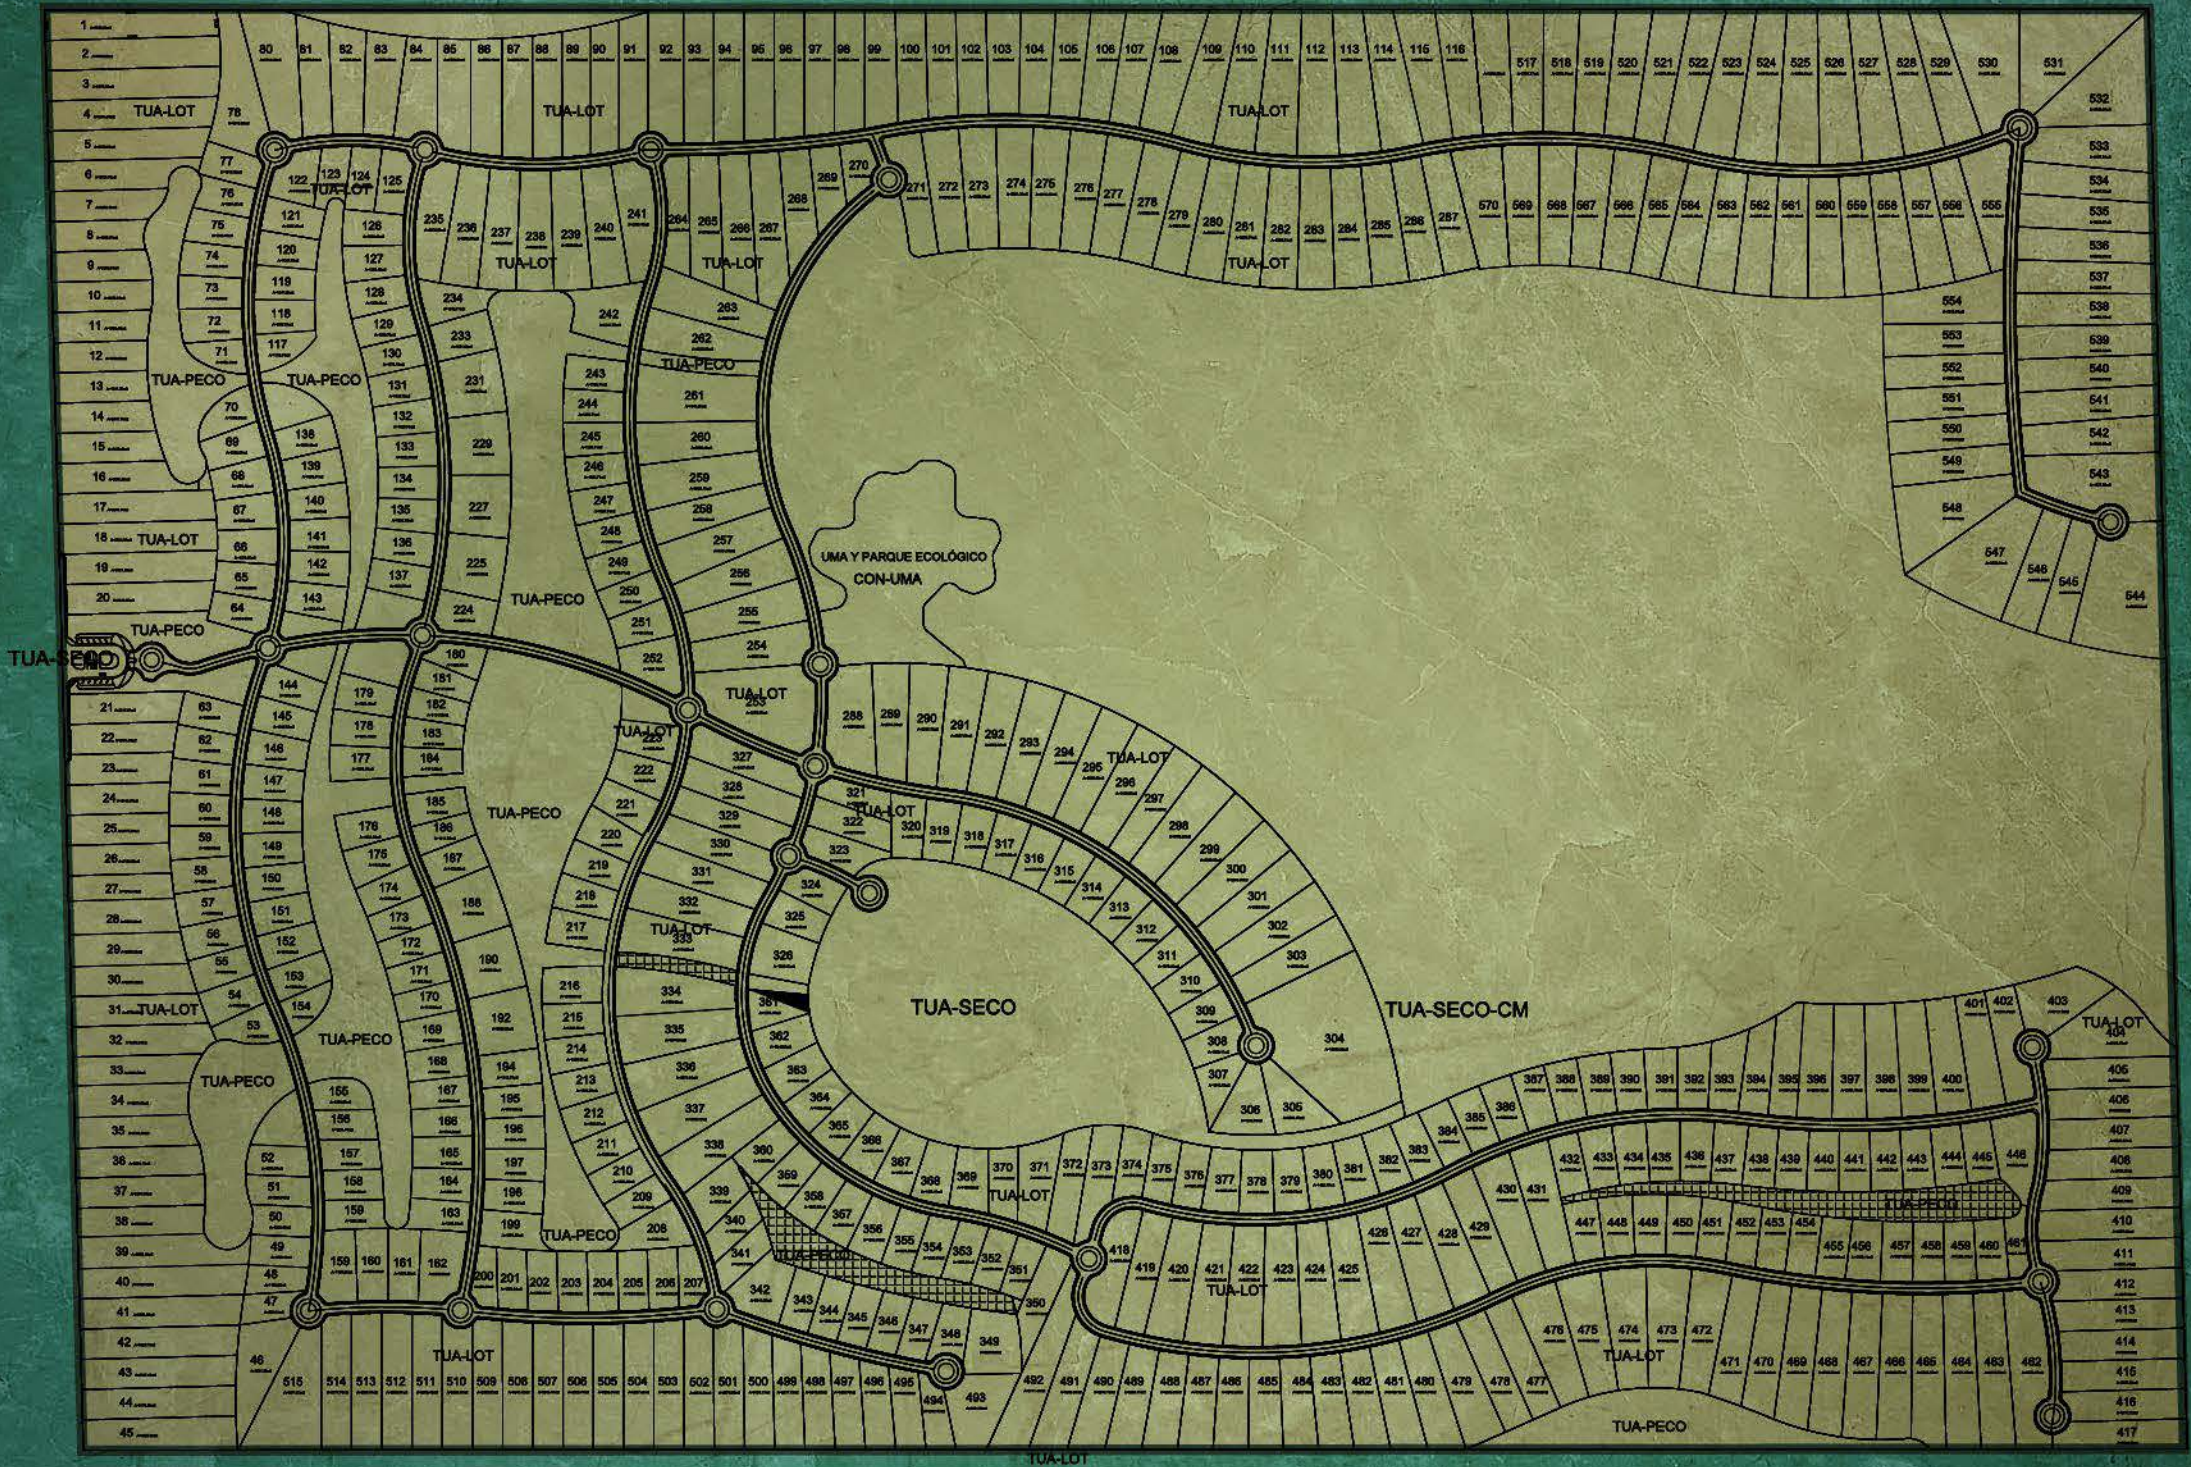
1
2
3
4 TUA-LOT
5
6
7
8
9
10
11
12
13
14
15
16
17
18 TUA-LOT
19
20
TUA-PECO
TUA-SECO
21
22
23
24
25
26
27
28
29
30
31 TUA-LOT
32
33
34
35
36
37
38
39
40
41
42
43
44
45

80 81 82 83 84 85 86 87 88 89 90 91 92 93 94 95 96 97 98 99 100 101 102 103 104 105 106 107 108 109 110 111 112 113 114 115 116 517 518 519 520 521 522 523 524 525 526 527 528 529 530 531

TUA-LOT
TUA-LOT

78 77 76 75 74 73 72 71 70 69 68 67 66 65 64
122 123 124 125
TUA-LOT
121 120 119 118 117
126 127 128 129 130 131 132 133 134 135 136 137
138 139 140 141 142 143
TUA-PECO
TUA-PECO

235 236 237 238 239 240 241
TUA-LOT
234 233 231 229 227 225 224
242 243 244 245 246 247 248 249 250 251 252
TUA-PECO

264 265 266 267 268 269 270
TUA-LOT
263 262
TUA-PECO
261 260 259 258 257 256 255 254 253
TUA-LOT

271 272 273 274 275 276 277 278 279 280 281 282 283 284 285 286 287
TUA-LOT
570 569 568 567 566 565 564 563 562 561 560 559 558 557 556 555
532 533 534 535 536 537 538 539 540 541 542 543 544
554 553 552 551 550 549 548 547 546 545

UMA Y PARQUE ECOLÓGICO
CON-UMA

144 145 146 147 148 149 150 151 152 153 154
63 62 61 60 59 58 57 56 55 54 53 52 51 50 49 48 47 46
TUA-PECO
TUA-PECO
179 178 177 176 175 174 173 172 171 170 169 168 167 166 165 164 163
155 156 157 158 159
180 181 182 183 184 185 186 187 188 190 192 194 195 196 197 198 199
TUA-PECO
TUA-LOT
223 222 221 220 219 218 217 216 215 214 213 212 211 210 209 208
TUA-PECO
159 160 161 162 200 201 202 203 204 205 206 207
TUA-LOT
515 514 513 512 511 510 509 508 507 506 505 504 503 502 501 500 499 498 497 496 495 494 493

327 328 329 330 331 332 333
TUA-LOT
334 335 336 337 338 339 340 341 342 343 344 345 346 347 348 349
321 322 323 324 325 326
361 362 363 364 365 366 367 368 369 370 371
360 359 358 357 356 355 354 353 352 351 350
TUA-PECO
TUA-SECO

288 289 290 291 292 293 294 295 296 297 298 299 300 301 302 303 304
TUA-LOT
TUA-LOT
320 319 318 317 316 315 314 313 312 311 310 309 308 307 306 305
TUA-SECO-CM

372 373 374 375 376 377 378 379 380 381 382 383 384 385 386 387 388 389 390 391 392 393 394 395 396 397 398 399 400 401 402 403
TUA-LOT
TUA-LOT
404 405 406 407 408 409 410 411 412 413 414 415 416 417
418 419 420 421 422 423 424 425 426 427 428 429 430 431
TUA-LOT
432 433 434 435 436 437 438 439 440 441 442 443 444 445 446
447 448 449 450 451 452 453 454 455 456 457 458 459 460 461
TUA-PECO
492 491 490 489 488 487 486 485 484 483 482 481 480 479 478 477
476 475 474 473 472
TUA-LOT
471 470 469 468 467 466 465 464 463 462
TUA-PECO
TUA-LOT